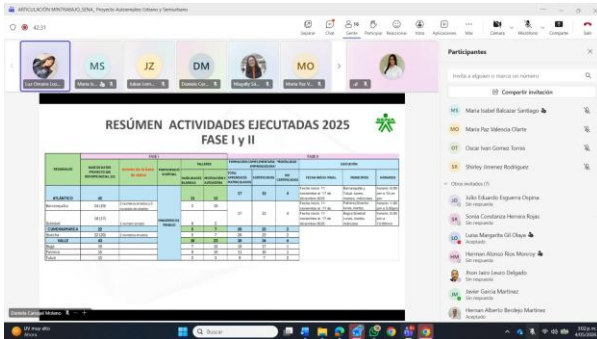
ARTICULACION MINTRABAJO_SENA_ Proyecto Autoestudio Urbano y Semiurbano

42:21

Separar Chat Gente Participar Reacciones Vista Aplicaciones Más Cámara Micrófono Compartir Salir

MS JZ DM MO

Luz Dinaire Lcd... Maria Is... Julian Lem... Daniela Car... Magally Gi... Maria Paz V...

RESÚMEN ACTIVIDADES EJECUTADAS 2025
FASE I y II

| REGIONALES | | FASE I | | | | | | | | FASE II | | |
|---|---|---|---|---|---|---|---|---|---|---|---|---|
| ATLÁNTICO | 48 | | | 22 | 14 | 27 | 22 | 4 | | | | |
| Barranquilla | 34 (33) | | | 9 | 10 | | | | | | | |
| Soledad | 14 (17) | | | | | 27 | 22 | 4 | | | | |
| CUNDINAMARCA | 22 | | | 8 | 7 | 28 | 20 | 3 | | | | |
| Soacha | 22 (25) | | | 8 | 7 | 28 | 20 | 3 | | | | |
| VALLE | 65 | | | 38 | 23 | 29 | 36 | 4 | | | | |
| Buga | 10 | | | 8 | | | 10 | | | | | |

Daniela Carvajal Molano

UV muy alto Ahora

Buscar

Participantes

Invita a alguien o marca un número

Compartir invitación

MS Maria Isabel Balcazar Santiago
MO Maria Paz Valencia Olarte
OT Oscar Ivan Gomez Torres
SR Shirley Jimenez Rodriguez

Otros invitados (7)

Julio Eduardo Esguerra Ospina
Sin respuesta
Sonia Constanza Herrera Rojas
Sin respuesta
Luisa Margarita Gil Olaya
Aceptado
Hernan Alonso Rios Monroy
Aceptado
Jhon Jairo Leuro Delgado
Sin respuesta
Javier Garcia Martinez
Sin respuesta
Hernan Alberto Berdejo Martinez
Sin respuesta